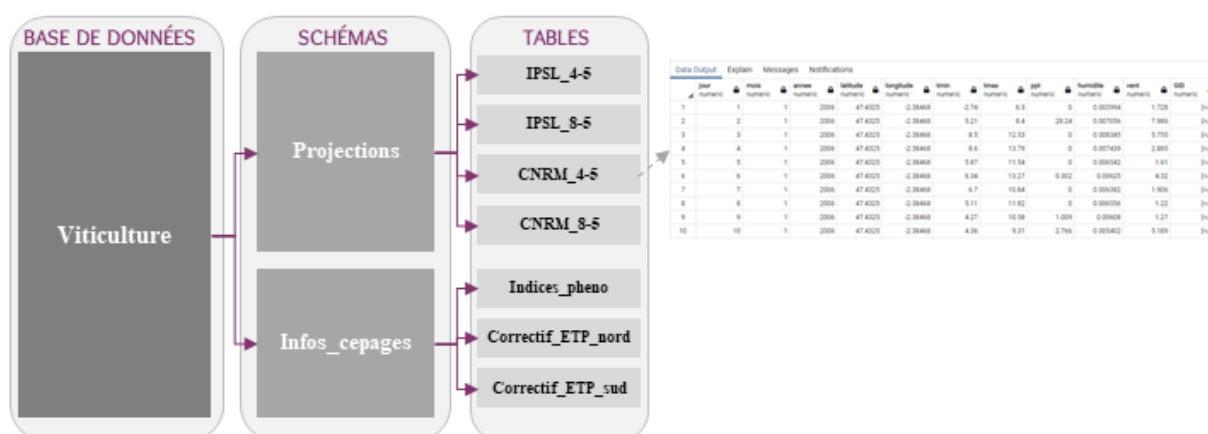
BASE DE DONNÉES

Viticulture

SCHÉMAS

Projections

Infos_cepages

TABLES

IPSL_4-5

IPSL_8-5

CNRM_4-5

CNRM_8-5

Indices_pheno

Correctif_ETP_nord

Correctif_ETP_sud

Data Output Explain Messages Notifications

| | jour numeric | mois numeric | annee numeric | latitude numeric | longitude numeric | tmin numeric | tmax numeric | ppt numeric | humidite numeric | vent numeric | GID numeric |
|---|---|---|---|---|---|---|---|---|---|---|---|
| 1 | 1 | 1 | 2006 | 47.4025 | -2.38468 | -2.74 | 6.3 | 0 | 0.003994 | 1.728 | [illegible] |
| 2 | 2 | 1 | 2006 | 47.4025 | -2.38468 | 5.21 | 8.4 | 28.24 | 0.007056 | 7.986 | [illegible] |
| 3 | 3 | 1 | 2006 | 47.4025 | -2.38468 | 8.5 | 12.53 | 0 | 0.008345 | 5.755 | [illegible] |
| 4 | 4 | 1 | 2006 | 47.4025 | -2.38468 | 8.6 | 13.79 | 0 | 0.007439 | 2.885 | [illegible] |
| 5 | 5 | 1 | 2006 | 47.4025 | -2.38468 | 5.87 | 11.54 | 0 | 0.006542 | 1.61 | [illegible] |
| 6 | 6 | 1 | 2006 | 47.4025 | -2.38468 | 6.34 | 13.27 | 0.302 | 0.00625 | 4.32 | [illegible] |
| 7 | 7 | 1 | 2006 | 47.4025 | -2.38468 | 6.7 | 10.84 | 0 | 0.006382 | 1.906 | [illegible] |
| 8 | 8 | 1 | 2006 | 47.4025 | -2.38468 | 5.11 | 11.82 | 0 | 0.006556 | 1.22 | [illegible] |
| 9 | 9 | 1 | 2006 | 47.4025 | -2.38468 | 4.27 | 10.58 | 1.009 | 0.00608 | 1.27 | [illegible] |
| 10 | 10 | 1 | 2006 | 47.4025 | -2.38468 | 4.36 | 9.31 | 2.766 | 0.005402 | 5.189 | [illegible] |